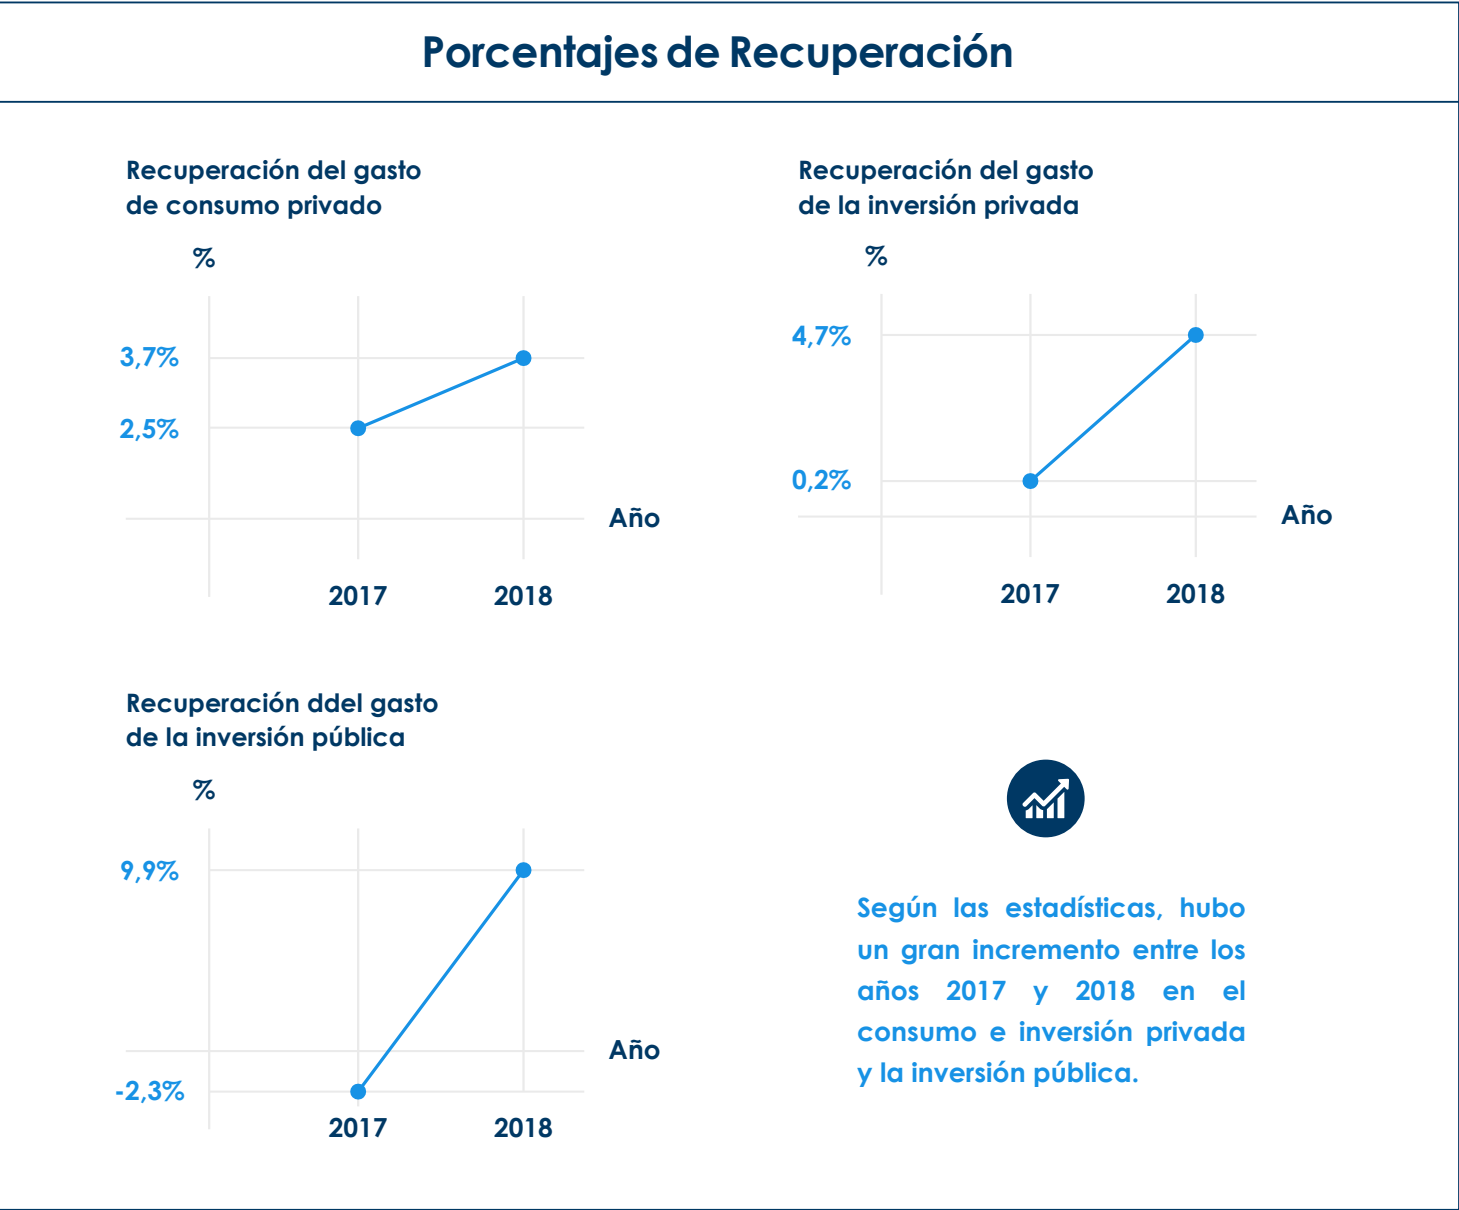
Porcentajes de Recuperación

Recuperación del gasto de consumo privado

%

3,7%

2,5%

Año

2017 2018

Recuperación del gasto de la inversión privada

%

4,7%

0,2%

Año

2017 2018

Recuperación ddel gasto de la inversión pública

%

9,9%

-2,3%

Año

2017 2018

Según las estadísticas, hubo un gran incremento entre los años 2017 y 2018 en el consumo e inversión privada y la inversión pública.